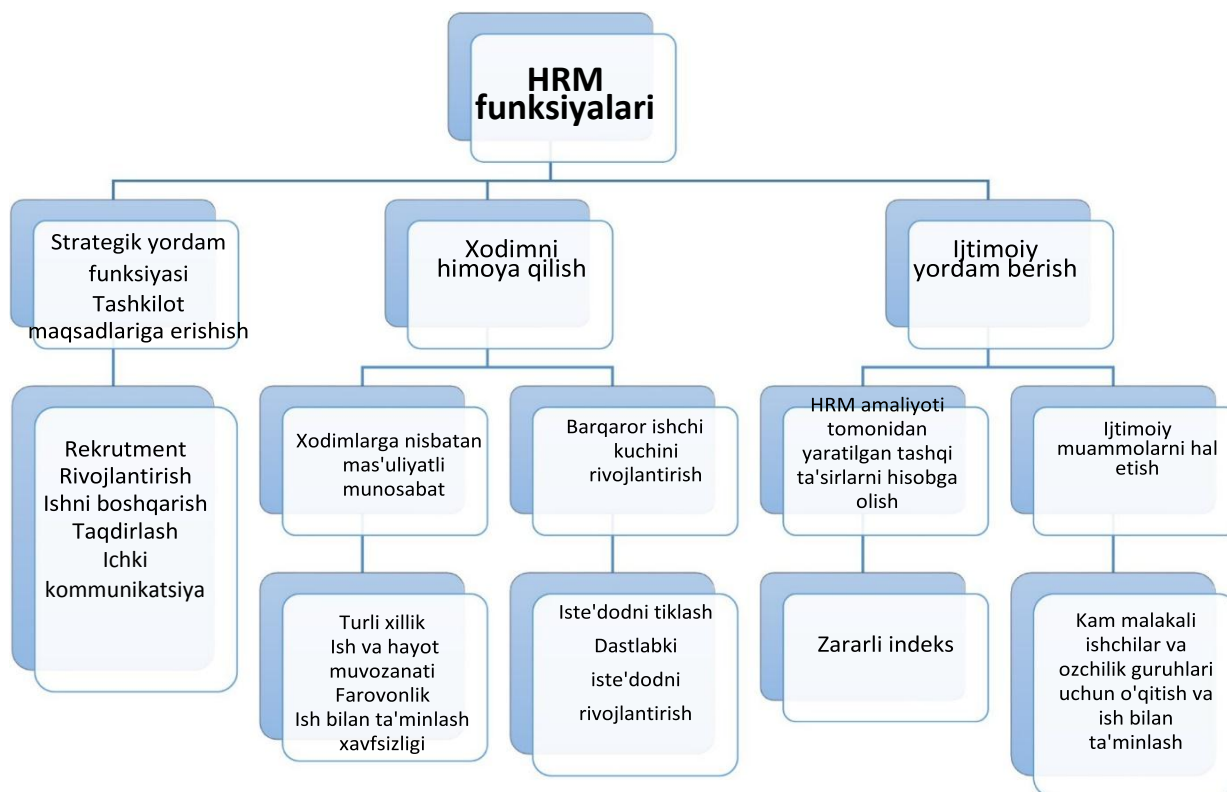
HRM funksiyalari

Strategik yordam funksiyasi Tashkilot maqsadlariga erishish

Xodimni himoya qilish

Ijtimoiy yordam berish

Rekrutment
Rivojlantirish
Ishni boshqarish
Taqdirlash
Ichki kommunikatsiya

Xodimlarga nisbatan mas'uliyatli munosabat

Barqaror ishchi kuchini rivojlantirish

HRM amaliyoti tomonidan yaratilgan tashqi ta'sirlarni hisobga olish

Ijtimoiy muammolarni hal etish

Turli xillik
Ish va hayot muvozanati
Farovonlik
Ish bilan ta'minlash xavfsizligi

Iste'dodni tiklash
Dastlabki iste'dodni rivojlantirish

Zararli indeks

Kam malakali ishchilar va ozchilik guruhlari uchun o'qitish va ish bilan ta'minlash